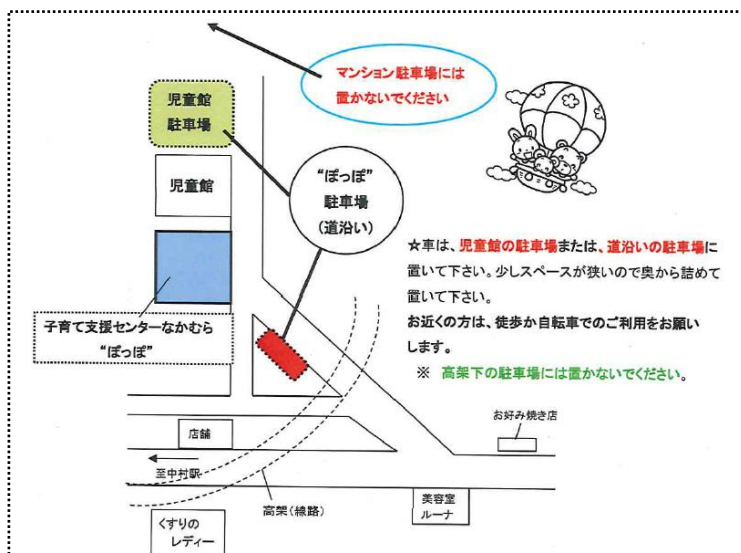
マンション駐車場には
置かないでください

児童館
駐車場

児童館

"ぽっぽ"
駐車場
(道沿い)

☆車は、児童館の駐車場または、道沿いの駐車場に置いて下さい。少しスペースが狭いので奥から詰めて置いて下さい。
お近くの方は、徒歩か自転車でのご利用をお願いします。
※ 高架下の駐車場には置かないでください。

子育て支援センターなかむら
"ぽっぽ"

店舗

お好み焼き店

至中村駅

高架(線路)

美容室
ルーナ

くすりの
レディー